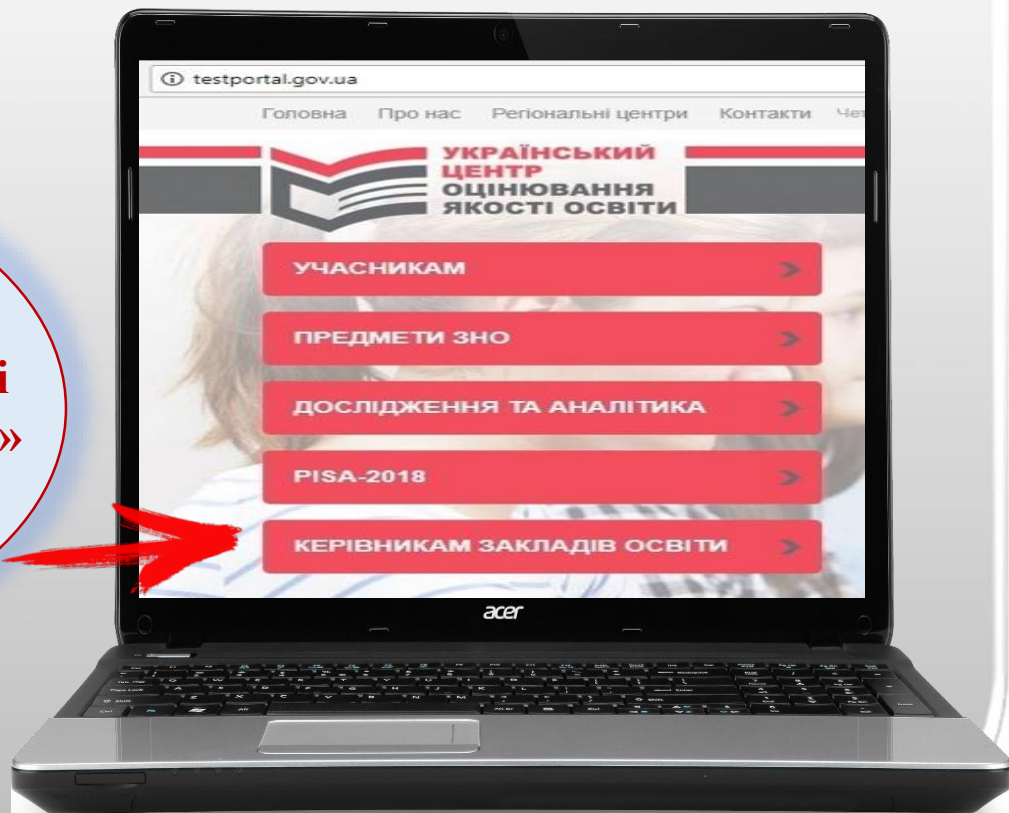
і
»

testportal.gov.ua

Головна Про нас Регіональні центри Контакти Че

УКРАЇНСЬКИЙ ЦЕНТР ОЦІНЮВАННЯ ЯКОСТІ ОСВІТИ

УЧАСНИКАМ

ПРЕДМЕТИ ЗНО

ДОСЛІДЖЕННЯ ТА АНАЛІТИКА

PISA-2018

КЕРІВНИКАМ ЗАКЛАДІВ ОСВІТИ

acer